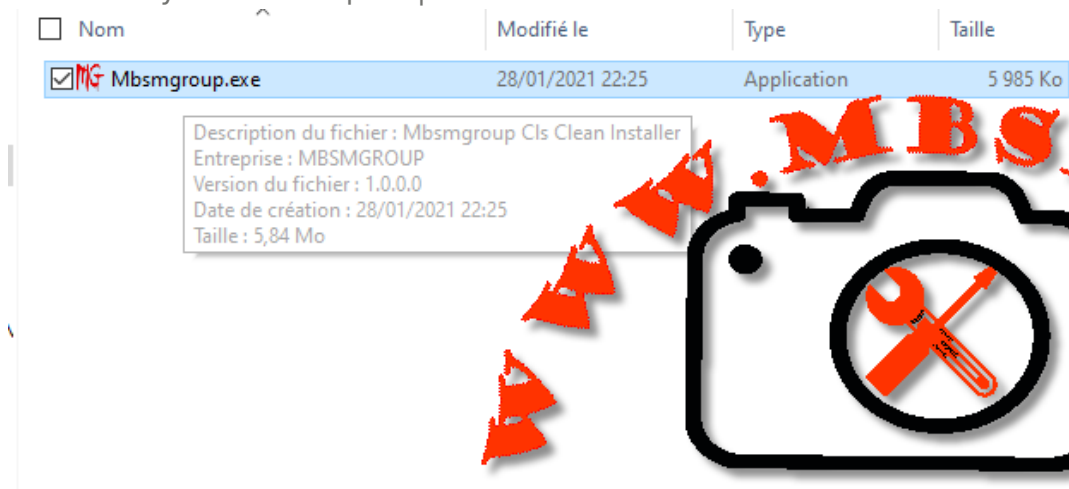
| Nom | Modifié le | Type | Taille |
|---|---|---|---|
| MG Mbsmgroup.exe | 28/01/2021 22:25 | Application | 5 985 Ko |

Description du fichier : Mbsmgroup Cls Clean Installer
Entreprise : MBSMGROUP
Version du fichier : 1.0.0.0
Date de création : 28/01/2021 22:25
Taille : 5,84 Mo

www.MBS